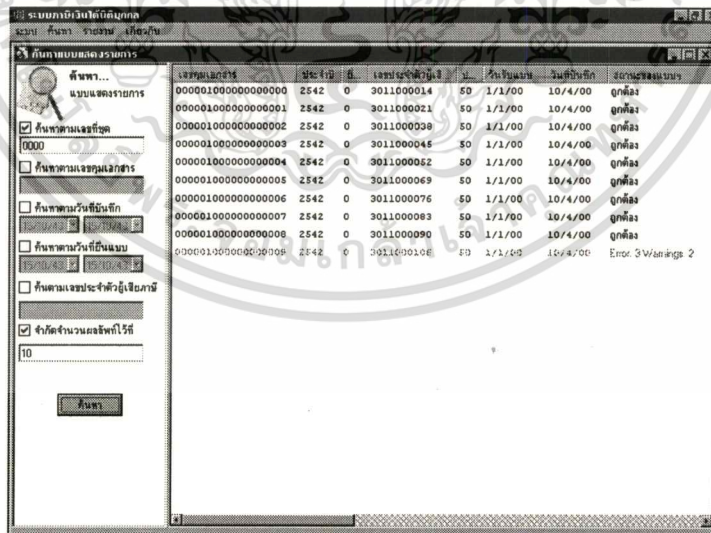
ระบบภาษีเงินได้นิติบุคคล
แบบ ค้นหา รายงาน เกี่ยวกับ

ค้นหาแบบแสดงรายการ

ค้นหา...
แบบแสดงรายการ

☑ ค้นหาตามเลขที่ชุด
0000
☐ ค้นหาตามเลขคุมเอกสาร

☐ ค้นหาตามวันที่บันทึก
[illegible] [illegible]
☐ ค้นหาตามวันที่ยื่นแบบ
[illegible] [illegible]
☐ ค้นหาตามเลขประจำตัวผู้เสียภาษี

☑ จำกัดจำนวนผลลัพธ์ไว้ที่
10

ค้นหา

| เลขคุมเอกสาร | ประจำปี | ขี... | เลขประจำตัวผู้เ... | ป... | วันยื่นแบบ | วันที่บันทึก | สถานะของแบบฯ |
|---|---|---|---|---|---|---|---|
| 000001000000000000 | 2542 | 0 | 3011000014 | 50 | 1/1/00 | 10/4/00 | ถูกต้อง |
| 000001000000000001 | 2542 | 0 | 3011000021 | 50 | 1/1/00 | 10/4/00 | ถูกต้อง |
| 000001000000000002 | 2542 | 0 | 3011000038 | 50 | 1/1/00 | 10/4/00 | ถูกต้อง |
| 000001000000000003 | 2542 | 0 | 3011000045 | 50 | 1/1/00 | 10/4/00 | ถูกต้อง |
| 000001000000000004 | 2542 | 0 | 3011000052 | 50 | 1/1/00 | 10/4/00 | ถูกต้อง |
| 000001000000000005 | 2542 | 0 | 3011000069 | 50 | 1/1/00 | 10/4/00 | ถูกต้อง |
| 000001000000000006 | 2542 | 0 | 3011000076 | 50 | 1/1/00 | 10/4/00 | ถูกต้อง |
| 000001000000000007 | 2542 | 0 | 3011000083 | 50 | 1/1/00 | 10/4/00 | ถูกต้อง |
| 000001000000000008 | 2542 | 0 | 3011000090 | 50 | 1/1/00 | 10/4/00 | ถูกต้อง |
| 000001000000000009 | 2542 | 0 | 3011000106 | 50 | 1/1/00 | 10/4/00 | Error: 3 Warnings: 2 |